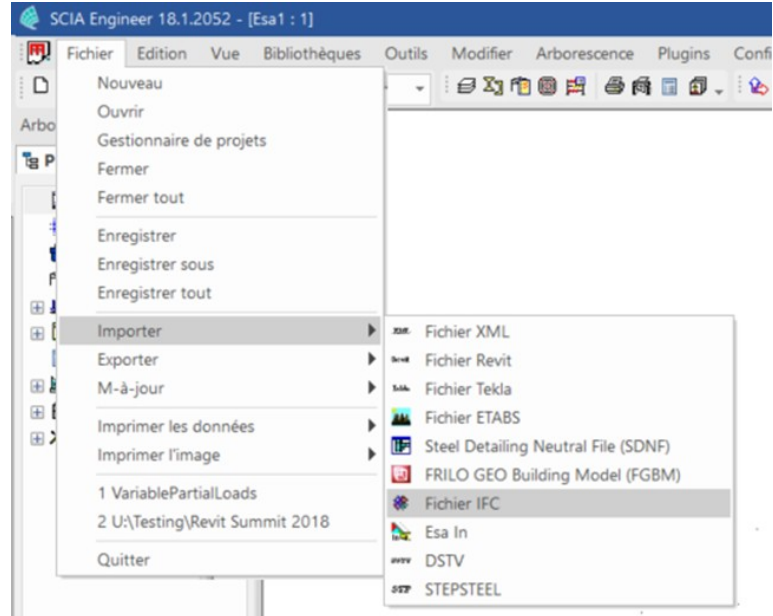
SCIA Engineer 18.1.2052 - [Esa1 : 1]

Fichier Edition Vue Bibliothèques Outils Modifier Arborescence Plugins Confi

Arbo

Nouveau
Ouvrir
Gestionnaire de projets
Fermer
Fermer tout
Enregistrer
Enregistrer sous
Enregistrer tout
Importer
Exporter
M-à-jour
Imprimer les données
Imprimer l'image
1 VariablePartialLoads
2 U:\Testing\Revit Summit 2018
Quitter

Fichier XML
Fichier Revit
Fichier Tekla
Fichier ETABS
Steel Detailing Neutral File (SDNF)
FRILO GEO Building Model (FGBM)
Fichier IFC
Esa In
DSTV
STEPSTEEL